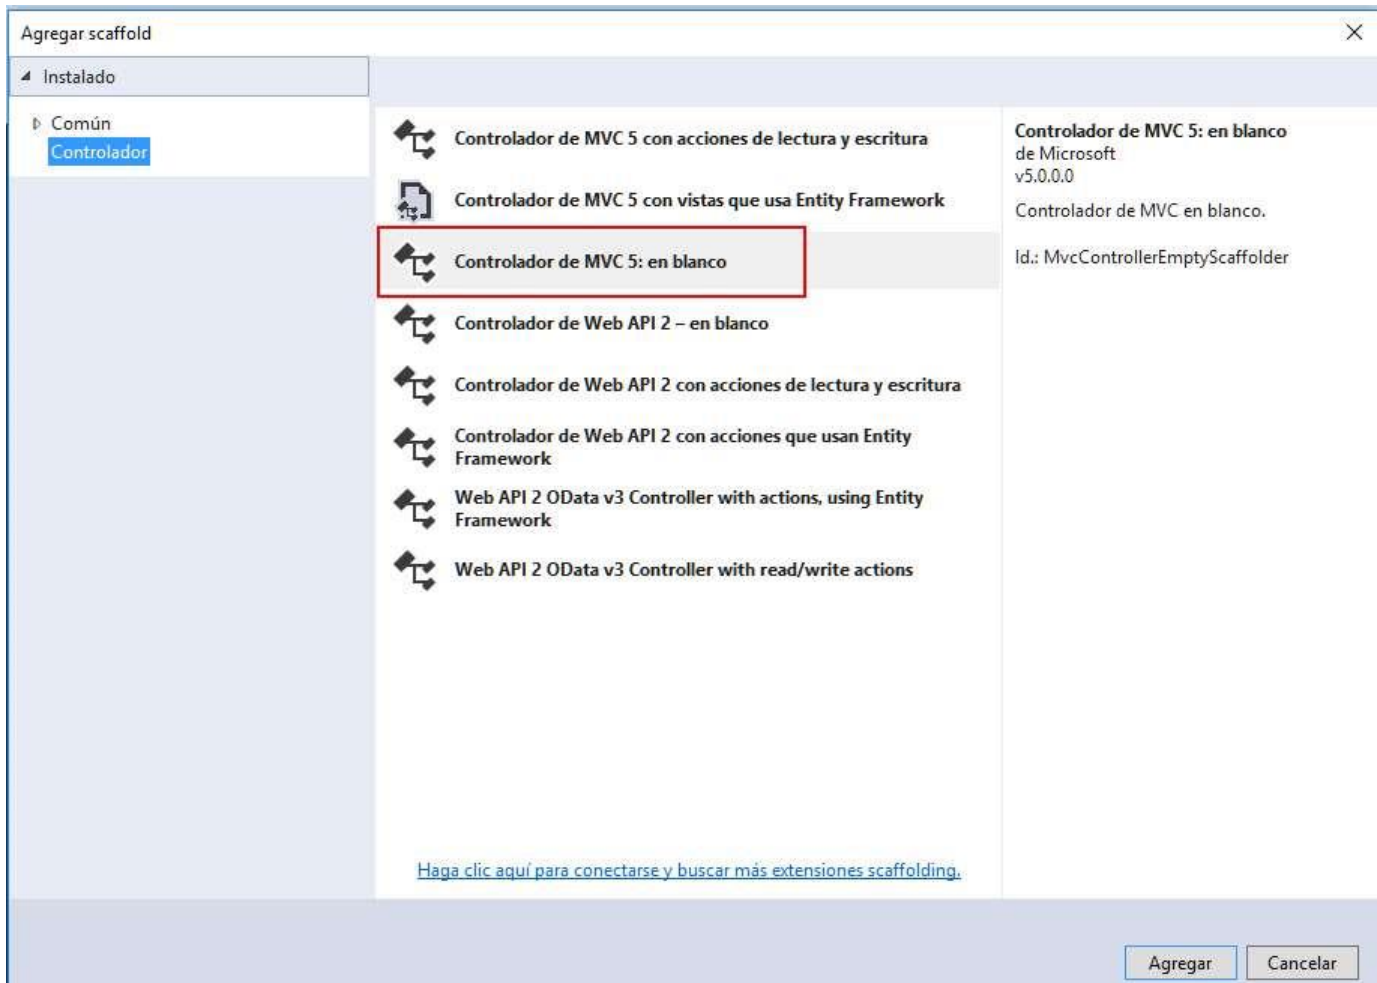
Agregar scaffold

Instalado

Común
Controlador

Controlador de MVC 5 con acciones de lectura y escritura

Controlador de MVC 5 con vistas que usa Entity Framework

Controlador de MVC 5: en blanco

Controlador de Web API 2 – en blanco

Controlador de Web API 2 con acciones de lectura y escritura

Controlador de Web API 2 con acciones que usan Entity Framework

Web API 2 OData v3 Controller with actions, using Entity Framework

Web API 2 OData v3 Controller with read/write actions

Haga clic aquí para conectarse y buscar más extensiones scaffolding.

Controlador de MVC 5: en blanco
de Microsoft
v5.0.0.0

Controlador de MVC en blanco.

Id.: MvcControllerEmptyScaffolder

Agregar

Cancelar